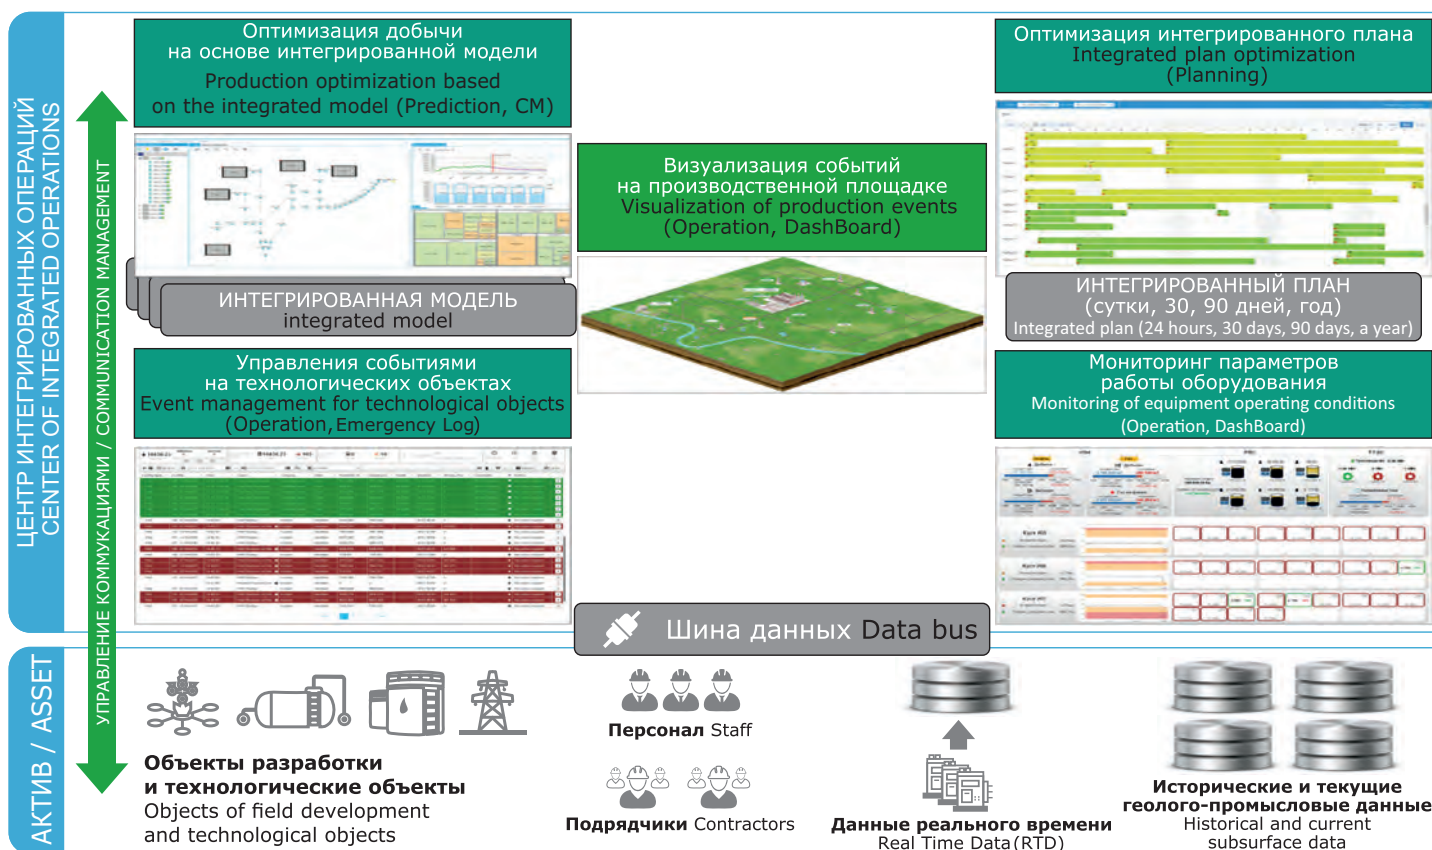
ЦЕНТР ИНТЕГРИРОВАННЫХ ОПЕРАЦИЙ
CENTER OF INTEGRATED OPERATIONS

УПРАВЛЕНИЕ КОММУНИКАЦИЯМИ / COMMUNICATION MANAGEMENT

Оптимизация добычи на основе интегрированной модели
Production optimization based on the integrated model (Prediction, CM)

ИНТЕГРИРОВАННАЯ МОДЕЛЬ
integrated model

Визуализация событий на производственной площадке
Visualization of production events
(Operation, DashBoard)

Оптимизация интегрированного плана
Integrated plan optimization
(Planning)

ИНТЕГРИРОВАННЫЙ ПЛАН
(сутки, 30, 90 дней, год)
Integrated plan (24 hours, 30 days, 90 days, a year)

Управления событиями на технологических объектах
Event management for technological objects
(Operation, Emergency Log)

Мониторинг параметров работы оборудования
Monitoring of equipment operating conditions
(Operation, DashBoard)

Шина данных Data bus

АКТИВ / ASSET

Объекты разработки и технологические объекты
Objects of field development and technological objects

Персонал Staff

Подрядчики Contractors

Данные реального времени
Real Time Data (RTD)

Исторические и текущие геолого-промысловые данные
Historical and current subsurface data